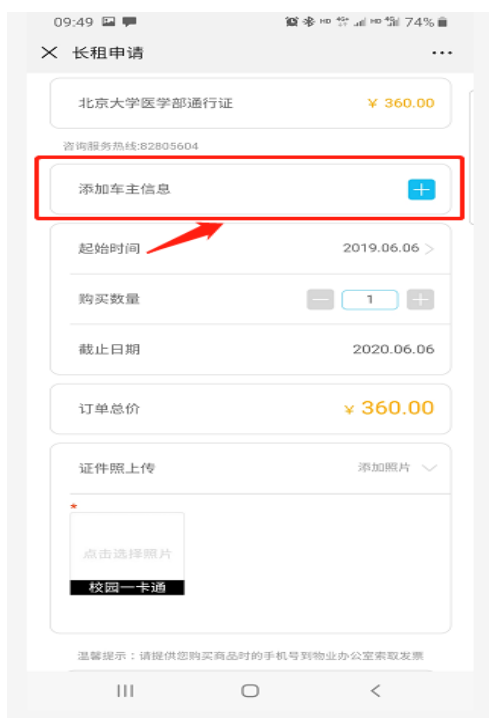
09:49 74%

长租申请 ···

北京大学医学部通行证 ¥ 360.00

咨询服务热线:82805604

添加车主信息 +

起始时间 2019.06.06 >

购买数量 − 1 +

截止日期 2020.06.06

订单总价 ¥ 360.00

证件照上传 添加照片

*

点击选择照片

校园一卡通

温馨提示：请提供您购买商品时的手机号到物业办公室索取发票